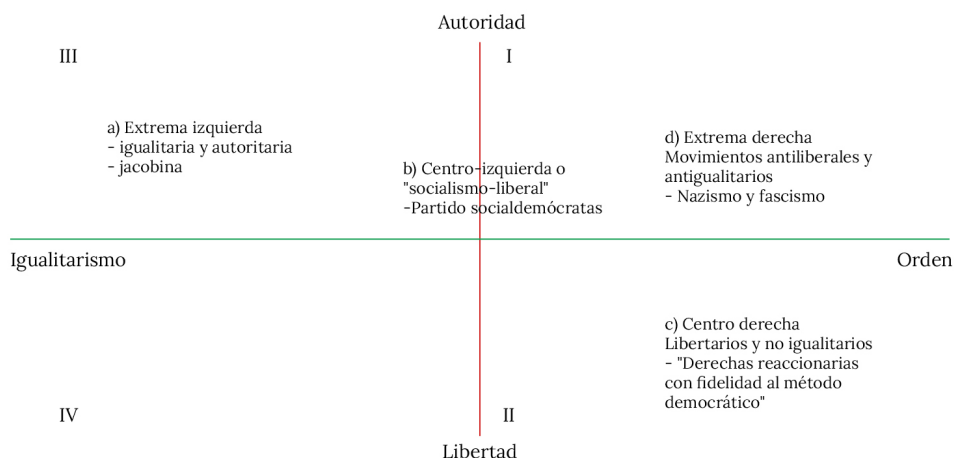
Autoridad

III

I

a) Extrema izquierda
- igualitaria y autoritaria
- jacobina

b) Centro-izquierda o "socialismo-liberal"
-Partido socialdemócratas

d) Extrema derecha
Movimientos antiliberales y antigualitarios
- Nazismo y fascismo

Igualitarismo

Orden

c) Centro derecha
Libertarios y no igualitarios
- "Derechas reaccionarias con fidelidad al método democrático"

IV

II

Libertad